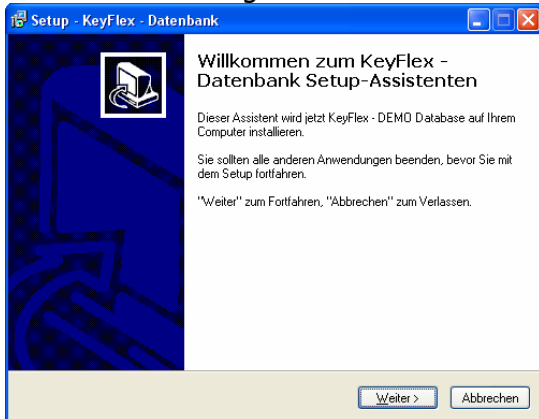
Setup - KeyFlex - Datenbank

Willkommen zum KeyFlex - Datenbank Setup-Assistenten

Dieser Assistent wird jetzt KeyFlex - DEMO Database auf Ihrem Computer installieren.

Sie sollten alle anderen Anwendungen beenden, bevor Sie mit dem Setup fortfahren.

"Weiter" zum Fortfahren, "Abbrechen" zum Verlassen.

Weiter >

Abbrechen